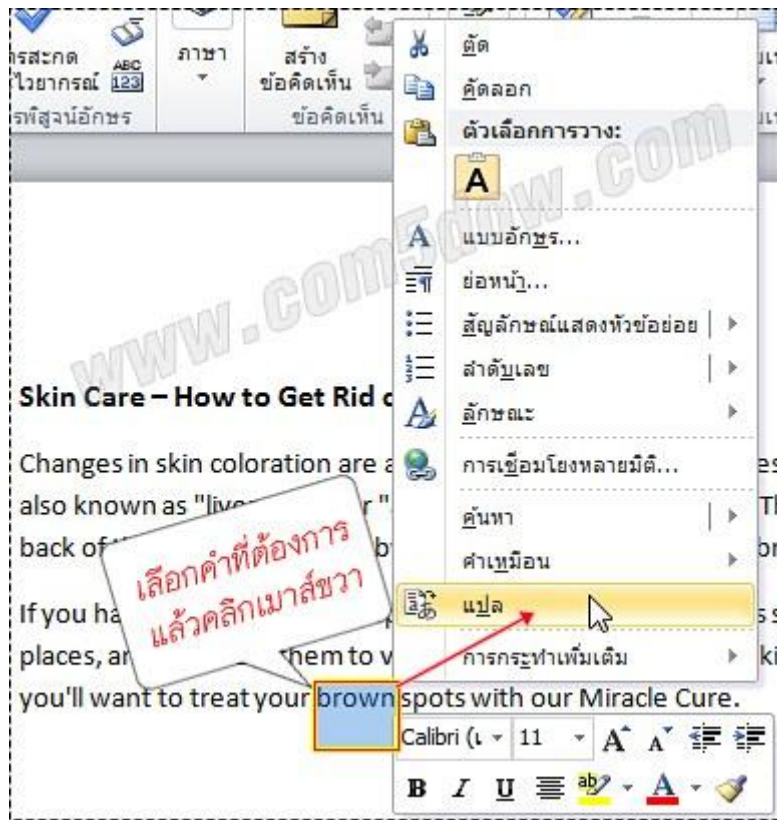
รสะกด ไวยากรณ์ ABC 123
ภาษา
สร้าง ข้อคิดเห็น
รพิสูจน์อักษร
ข้อคิดเห็น

ตัด
คัดลอก
ตัวเลือกการวาง:
A
แบบอักษร...
ย่อหน้า...
สัญลักษณ์แสดงหัวข้อย่อย
ลำดับเลข
ลักษณะ
การเชื่อมโยงหลายมิติ...
ค้นหา
คำเหมือน
แปล
การกระทำเพิ่มเติม

www.com5dow.com

Skin Care – How to Get Rid o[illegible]

Changes in skin coloration are a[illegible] es also known as "liver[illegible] r" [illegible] Th back of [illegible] b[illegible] on

If you ha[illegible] s s places, ar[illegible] hem to v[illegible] ki you'll want to treat your brown spots with our Miracle Cure.

เลือกคำที่ต้องการ แล้วคลิกเมาส์ขวา

Calibri (I 11 A A
B I U ab A